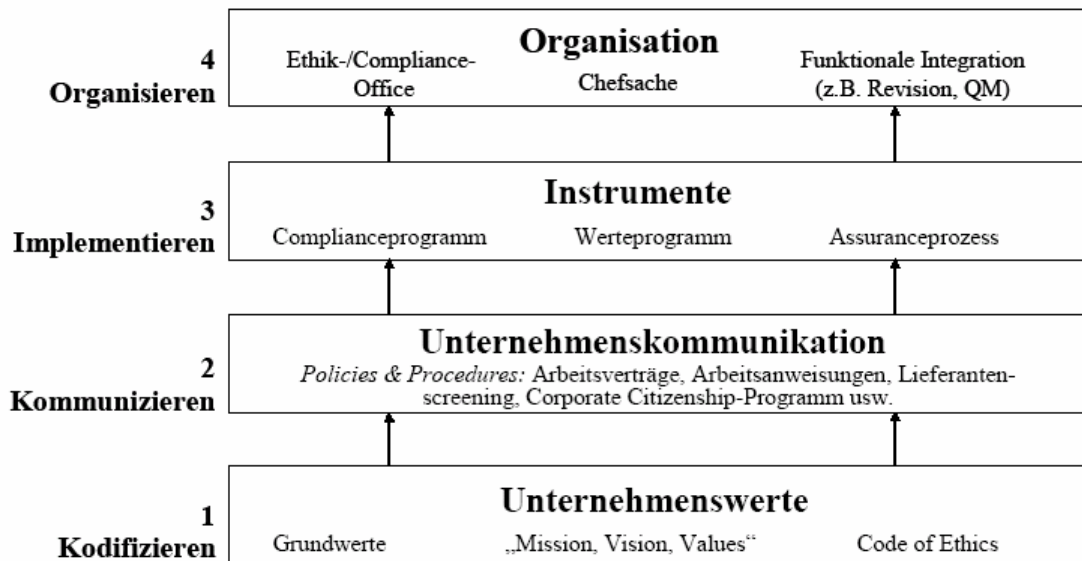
4
Organisieren

Organisation
Ethik-/Compliance-Office
Chefsache
Funktionale Integration (z.B. Revision, QM)

3
Implementieren

Instrumente
Complianceprogramm
Werteprogramm
Assuranceprozess

2
Kommunizieren

Unternehmenskommunikation
*Policies & Procedures:* Arbeitsverträge, Arbeitsanweisungen, Lieferantenscreening, Corporate Citizenship-Programm usw.

1
Kodifizieren

Unternehmenswerte
Grundwerte
„Mission, Vision, Values“
Code of Ethics